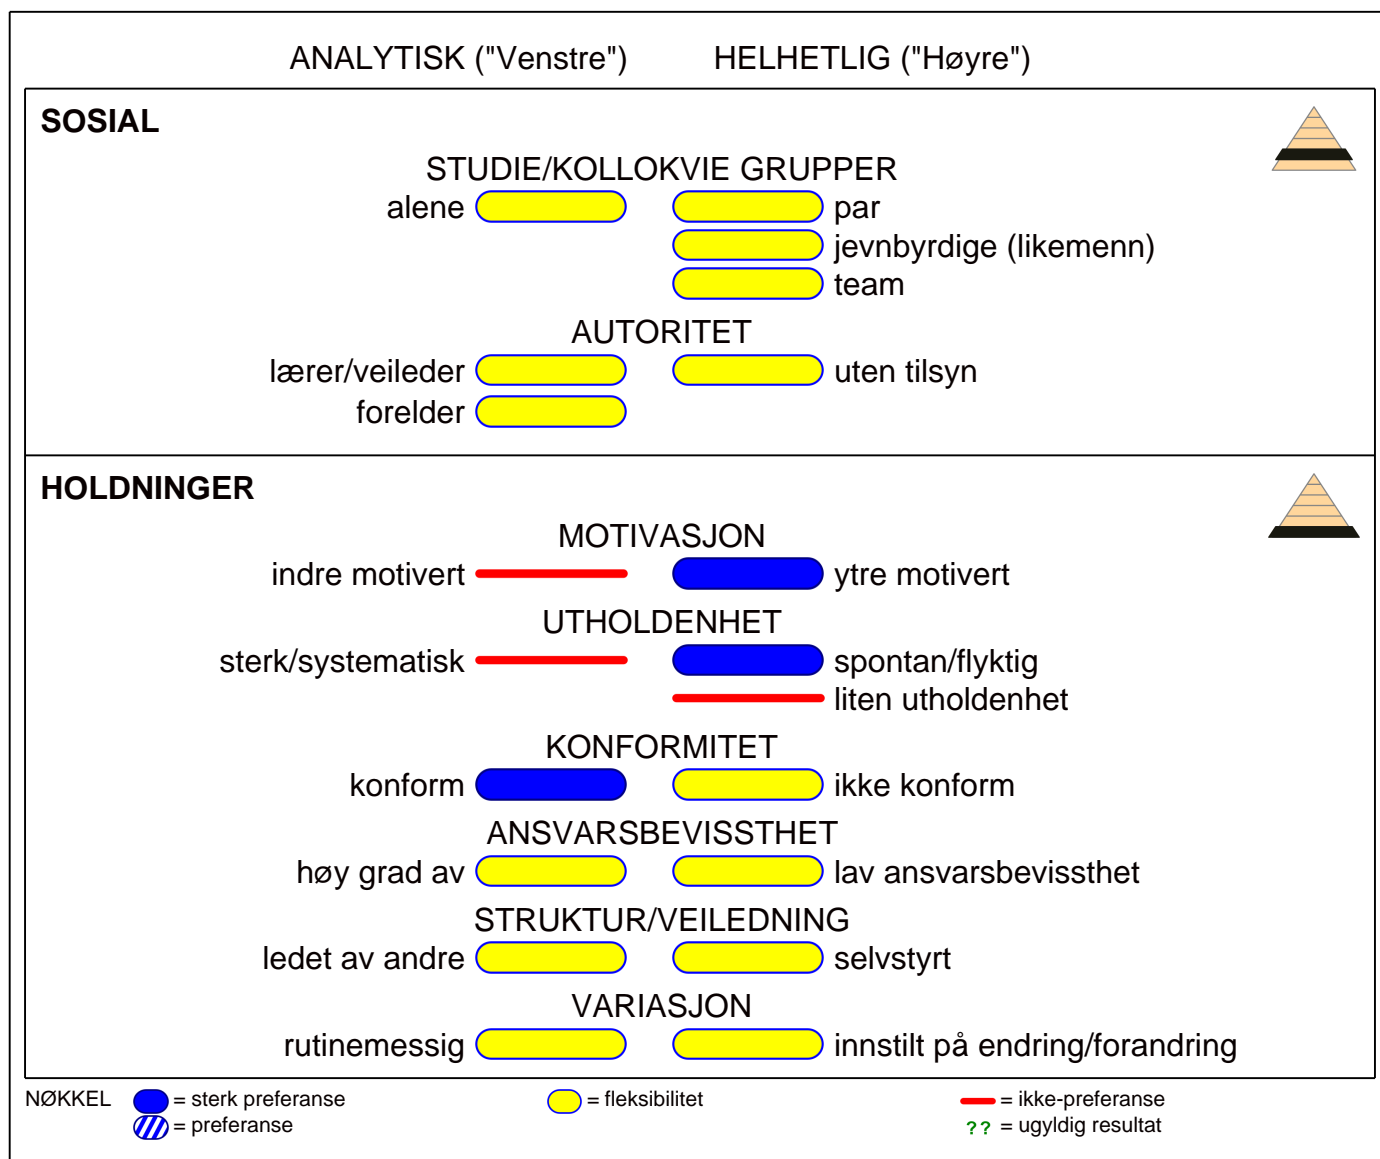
ANALYTISK ("Venstre") HELHETLIG ("Høyre")

SOSIAL

STUDIE/KOLLOKVIE GRUPPER
alene par
jevnbyrdige (likemenn)
team

AUTORITET
lærer/veileder uten tilsyn
forelder

HOLDNINGER

MOTIVASJON
indre motivert ytre motivert

UTHOLDENHET
sterk/systematisk spontan/flyktig
liten utholdenhet

KONFORMITET
konform ikke konform

ANSVARSBEVISSTHET
høy grad av lav ansvarsbevissthet

STRUKTUR/VEILEDNING
ledet av andre selvstyrt

VARIASJON
rutinemessig innstilt på endring/forandring

NØKKEL = sterk preferanse = fleksibilitet = ikke-preferanse
= preferanse ?? = ugyldig resultat